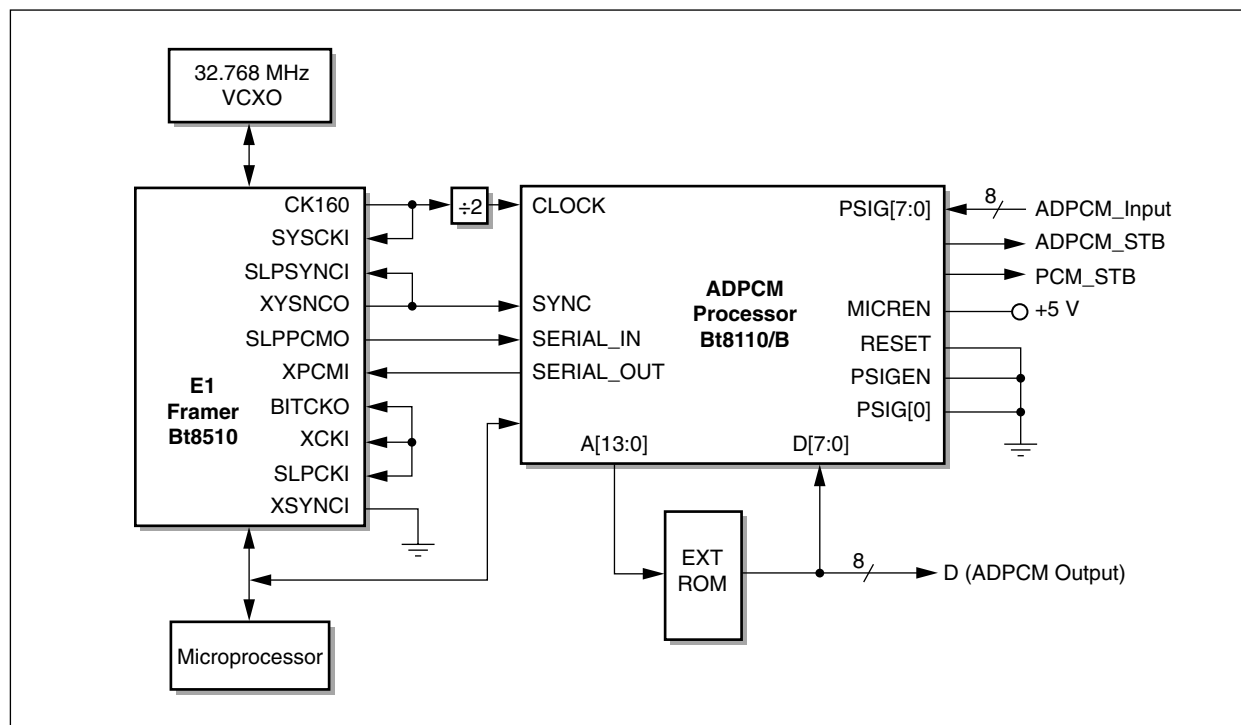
32.768 MHz
VCXO

CK160
SYSCKI
SLPSYNCI
XYSNCO
SLPPCMO
XPCMI
BITCKO
XCKI
SLPCKI
XSYNCI

E1
Framer
Bt8510

÷2

CLOCK
SYNC
SERIAL_IN
SERIAL_OUT
A[13:0]
D[7:0]

ADPCM
Processor
Bt8110/B

PSIG[7:0]
MICREN
RESET
PSIGEN
PSIG[0]

8
ADPCM_Input
ADPCM_STB
PCM_STB
+5 V

EXT
ROM

8
D (ADPCM Output)

Microprocessor